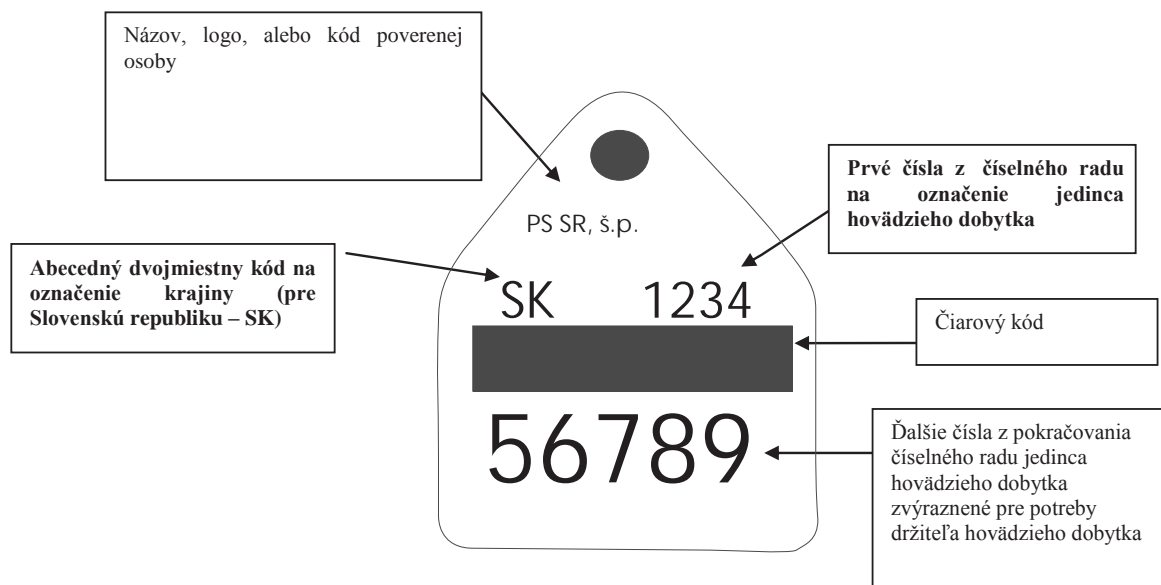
Názov, logo, alebo kód poverenej osoby

Prvé čísla z číselného radu na označenie jedinca hovädzieho dobytka

PS SR, š.p.

Abecedný dvojmiestny kód na označenie krajiny (pre Slovenskú republiku – SK)

SK 1234

Čiarový kód

56789

Ďalšie čísla z pokračovania číselného radu jedinca hovädzieho dobytka zvýraznené pre potreby držiteľa hovädzieho dobytka